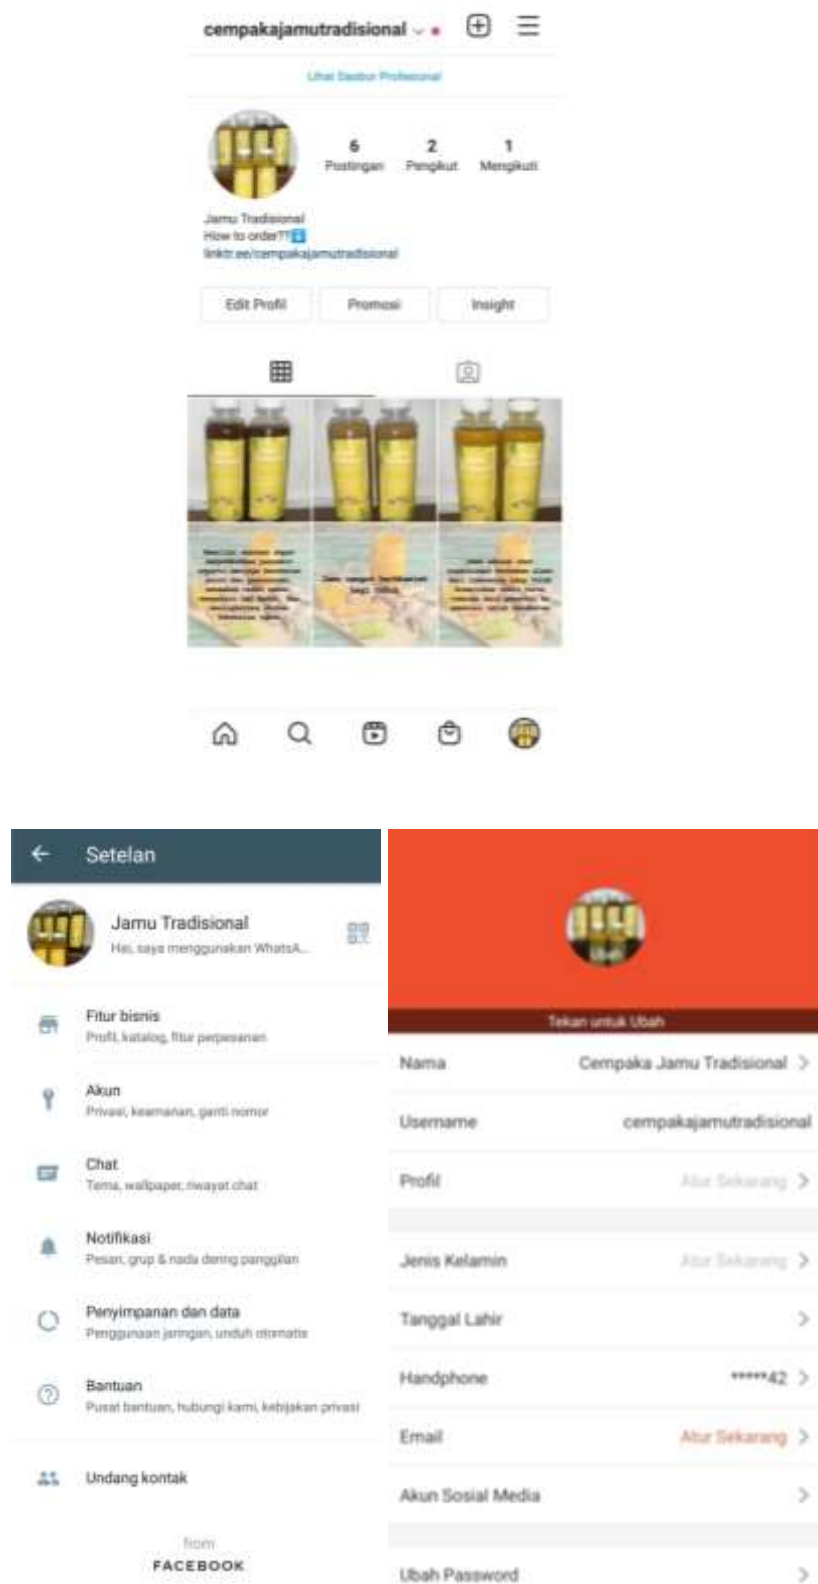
cempakajamutradisional

Lihat Dasbor Profesional

6 Postingan
2 Pengikut
1 Mengikuti

Jamu Tradisional
How to order??
linktr.ee/cempakajamutradisional

Edit Profil
Promosi
Insight

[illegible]

Setelan

Jamu Tradisional
Hai, saya menggunakan WhatsA...

Fitur bisnis
Profil, katalog, fitur perpesanan

Akun
Privasi, keamanan, ganti nomor

Chat
Tema, wallpaper, riwayat chat

Notifikasi
Pesan, grup & nada dering panggilan

Penyimpanan dan data
Penggunaan jaringan, unduh otomatis

Bantuan
Pusat bantuan, hubungi kami, kebijakan privasi

Undang kontak

from
FACEBOOK

Ubah
Tekan untuk Ubah

| | |
|---|---|
| Nama | Cempaka Jamu Tradisional > |
| Username | cempakajamutradisional |
| Profil | Atur Sekarang > |
| Jenis Kelamin | Atur Sekarang > |
| Tanggal Lahir | > |
| Handphone | *****42 > |
| Email | Atur Sekarang > |
| Akun Sosial Media | > |
| Ubah Password | > |